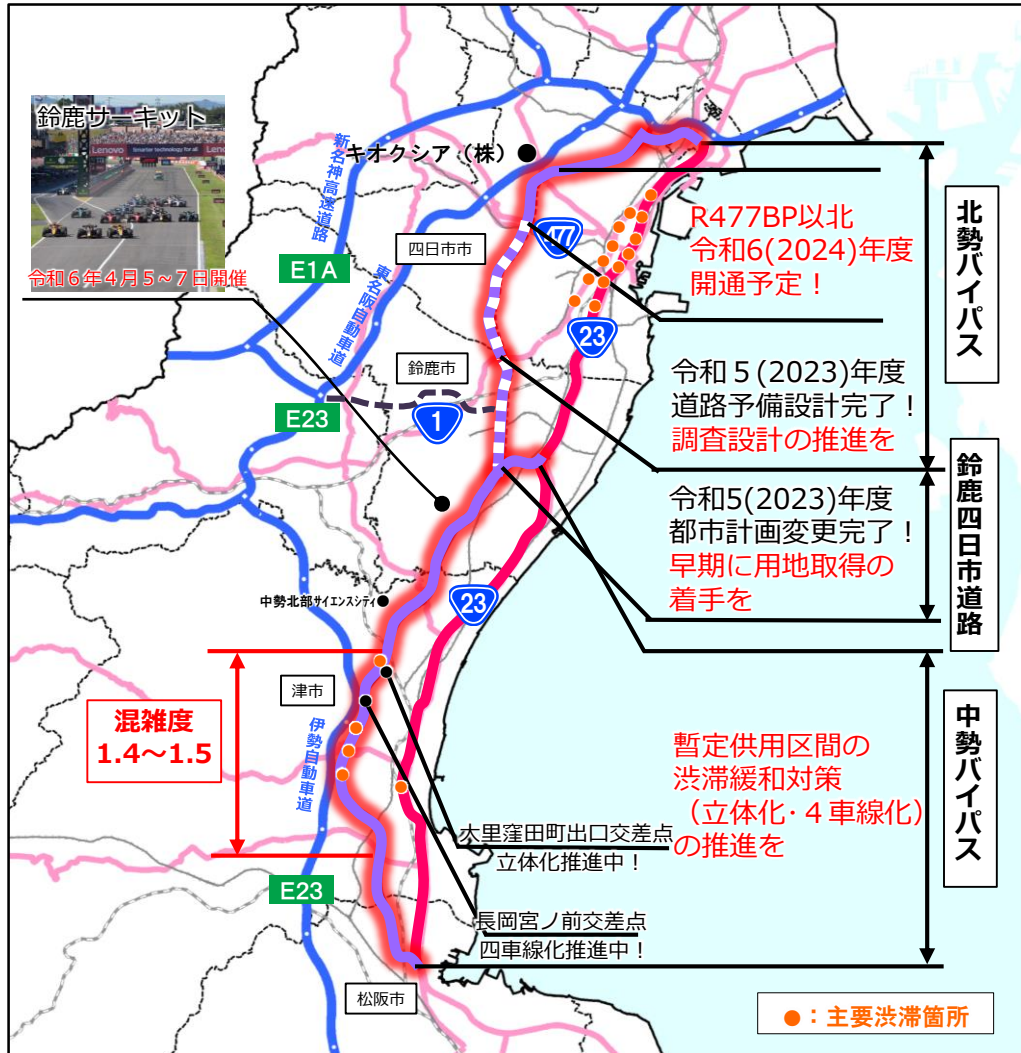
鈴鹿サーキット

令和６年４月５～７日開催

キオクシア（株）

新名神高速道路

東名阪自動車道

E1A

四日市市

477

R477BP以北
令和6(2024)年度
開通予定！

23

北勢バイパス

鈴鹿市

E23

1

令和５(2023)年度
道路予備設計完了！
調査設計の推進を

令和5(2023)年度
都市計画変更完了！
早期に用地取得の
着手を

鈴鹿四日市道路

23

中勢北部サイエンスシティ

津市

伊勢自動車道

混雑度
1.4～1.5

暫定供用区間の
渋滞緩和対策
（立体化･４車線化）
の推進を

中勢バイパス

大里窪田町出口交差点
立体化推進中！

E23

長岡宮ノ前交差点
四車線化推進中！

松阪市

●：主要渋滞箇所